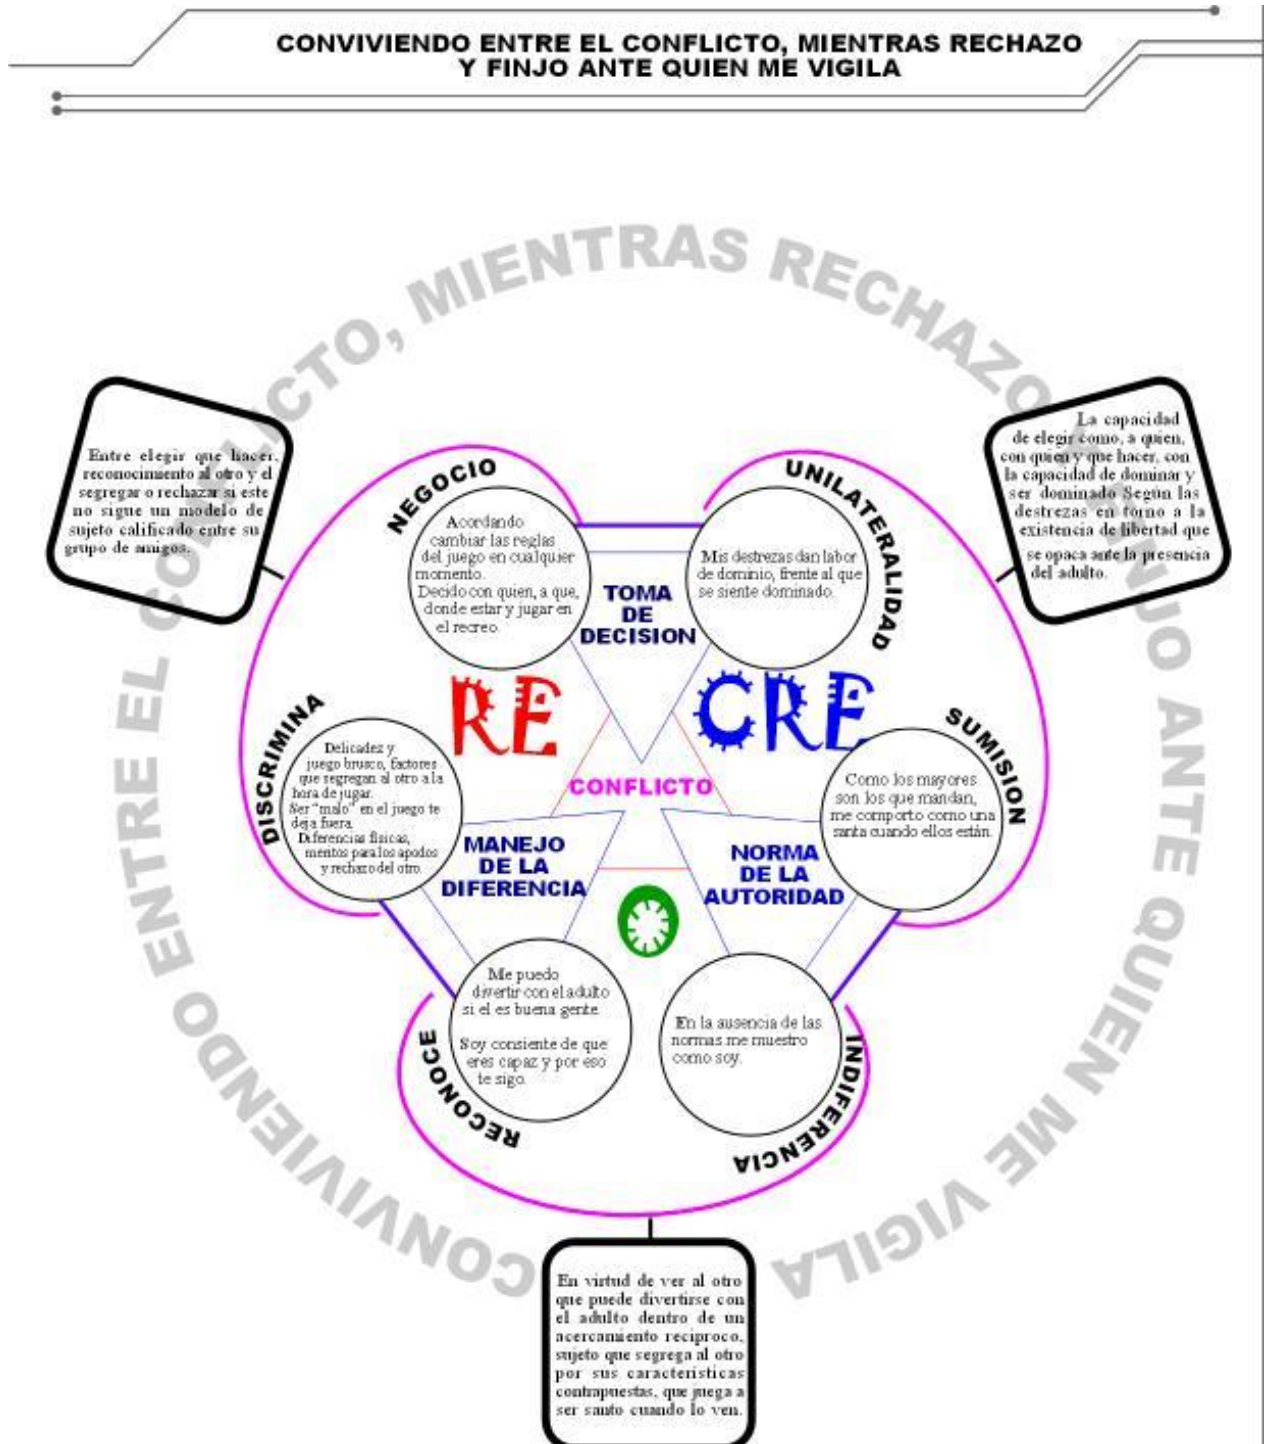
CONVIVIENDO ENTRE EL CONFLICTO, MIENTRAS RECHAZO Y FINJO ANTE QUIEN ME VIGILA

CONVIVIENDO ENTRE EL CONFLICTO, MIENTRAS RECHAZO Y FINJO ANTE QUIEN ME VIGILA

Entre elegir que hacer, reconocimiento al otro y el segregar o rechazar si este no sigue un modelo de sujeto calificado entre su grupo de amigos.

La capacidad de elegir como, a quien, con quien y que hacer, con la capacidad de dominar y ser dominado Según las destrezas en torno a la existencia de libertad que se opaca ante la presencia del adulto.

NEGOCIO

Acordando cambiar las reglas del juego en cualquier momento.
Decido con quien, a que, donde estar y jugar en el recreo.

TOMA DE DECISION

UNILATERALIDAD

Mis destrezas dan labor de dominio, frente al que se siente dominado.

RE

CRE

O

CONFLICTO

DISCRIMINA

Delicadez y juego brusco, factores que segregan al otro a la hora de jugar.
Ser "malo" en el juego te deja fuera.
Diferencias físicas, mentos para los apodos y rechazo del otro.

MANEJO DE LA DIFERENCIA

SUMISION

Como los mayores son los que mandan, me comporto como una santa cuando ellos están.

NORMA DE LA AUTORIDAD

Me puedo divertir con el adulto si el es buena gente.

Soy consiente de que eres capaz y por eso te sigo.

RECONOCE

En la ausencia de las normas me muestro como soy.

INDIFERENCIA

En virtud de ver al otro que puede divertirse con el adulto dentro de un acercamiento reciproco, sujeto que segrega al otro por sus características contrapuestas, que juega a ser santo cuando lo ven.